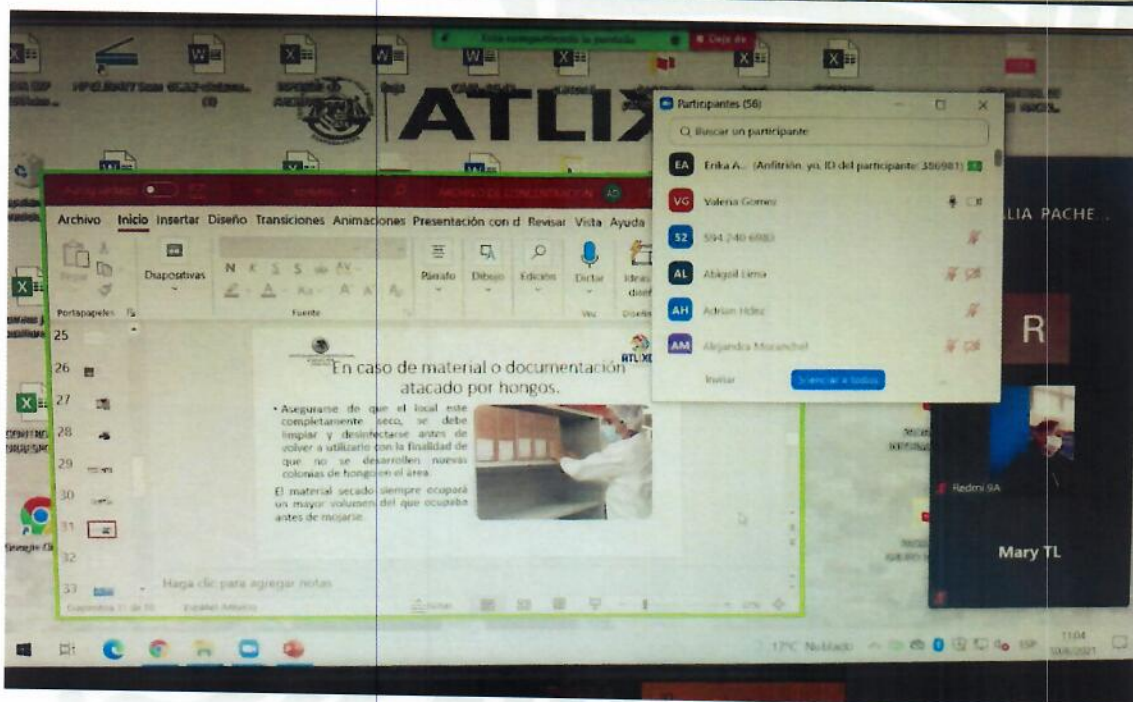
ATLIX

Participantes (56)

Buscar un participante

EA Erika A... (Anfitrión, yo, ID del participante: 356981)

VG Valeria Gomez

52 594 240 6880

AL Abigail Lima

AH Adrian Hdez

AM Alejandra Morales

Invitar

Silenciar a todos

LIA PACHE...

R

Redmi 9A

Mary TL

Archivo Inicio Insertar Diseño Transiciones Animaciones Presentación con d Revisar Vista Ayuda

Diapositivas

Párrafo Dibujo Edición Dictar

Portapapeles Fuente Voz

25
26
27
28
29
30
31
32
33

ATLIX

En caso de material o documentación atacado por hongos.

• Asegurarse de que el local este completamente seco, se debe limpiar y desinfectarse antes de volver a utilizarlo con la finalidad de que no se desarrollen nuevas colonias de hongos en el área.

El material secado siempre ocupará un mayor volumen del que ocupaba antes de mojarse.

Haga clic para agregar notas

17°C Nublado

11:04